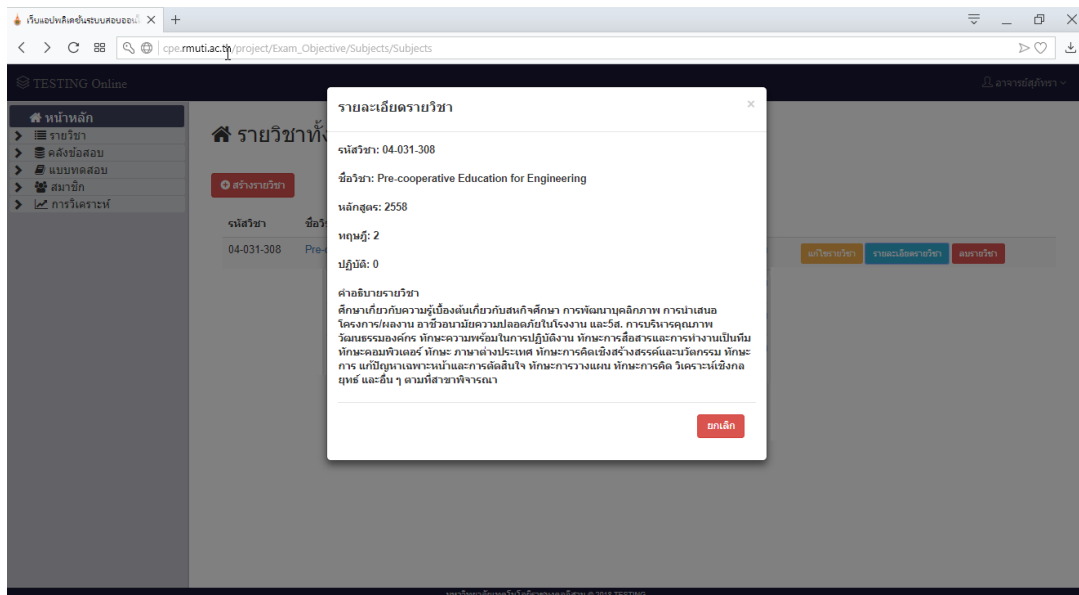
เว็บแอปพลิเคชั่นระบบสอบออนไ ×   +

cpe.rmuti.ac.th/project/Exam_Objective/Subjects/Subjects

TESTING Online

อาจารย์สุภัทรา

หน้าหลัก
รายวิชา
คลังข้อสอบ
แบบทดสอบ
สมาชิก
การวิเคราะห์

รายวิชาทั้ง

สร้างรายวิชา

| รหัสวิชา | ชื่อวิ |
|---|---|
| 04-031-308 | Pre- |

แก้ไขรายวิชา  รายละเอียดรายวิชา  ลบรายวิชา

รายละเอียดรายวิชา ×

รหัสวิชา: 04-031-308

ชื่อวิชา: Pre-cooperative Education for Engineering

หลักสูตร: 2558

ทฤษฎี: 2

ปฏิบัติ: 0

คำอธิบายรายวิชา
ศึกษาเกี่ยวกับความรู้เบื้องต้นเกี่ยวกับสหกิจศึกษา การพัฒนาบุคลิกภาพ การนำเสนอโครงการ/ผลงาน อาชีวอนามัยความปลอดภัยในโรงงาน และ5ส. การบริหารคุณภาพ วัฒนธรรมองค์กร ทักษะความพร้อมในการปฏิบัติงาน ทักษะการสื่อสารและการทำงานเป็นทีม ทักษะคอมพิวเตอร์ ทักษะ ภาษาต่างประเทศ ทักษะการคิดเชิงสร้างสรรค์และนวัตกรรม ทักษะการ แก้ปัญหาเฉพาะหน้าและการตัดสินใจ ทักษะการวางแผน ทักษะการคิด วิเคราะห์เชิงกลยุทธ์ และอื่น ๆ ตามที่สาขาพิจารณา

ยกเลิก

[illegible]